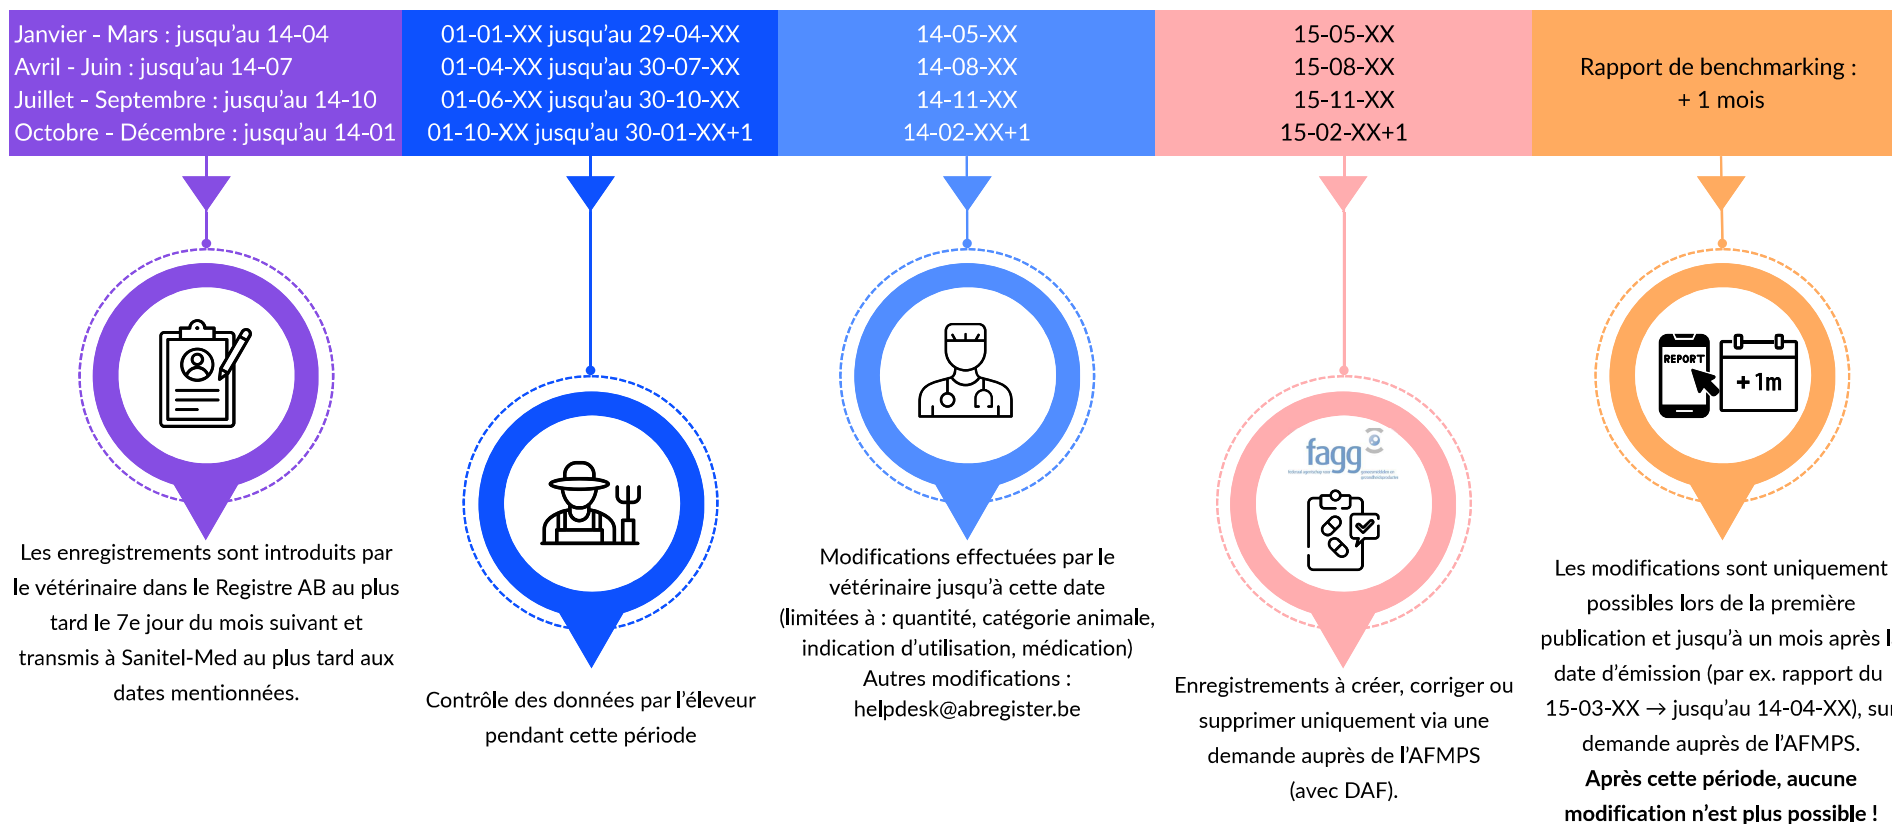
Janvier - Mars : jusqu'au 14-04
Avril - Juin : jusqu'au 14-07
Juillet - Septembre : jusqu'au 14-10
Octobre - Décembre : jusqu'au 14-01

01-01-XX jusqu'au 29-04-XX
01-04-XX jusqu'au 30-07-XX
01-06-XX jusqu'au 30-10-XX
01-10-XX jusqu'au 30-01-XX+1

14-05-XX
14-08-XX
14-11-XX
14-02-XX+1

15-05-XX
15-08-XX
15-11-XX
15-02-XX+1

Rapport de benchmarking :
+ 1 mois

Les enregistrements sont introduits par le vétérinaire dans le Registre AB au plus tard le 7e jour du mois suivant et transmis à Sanitel-Med au plus tard aux dates mentionnées.

Contrôle des données par l'éleveur pendant cette période

Modifications effectuées par le vétérinaire jusqu'à cette date (limitées à : quantité, catégorie animale, indication d'utilisation, médication)
Autres modifications :
helpdesk@abregister.be

fagg

Enregistrements à créer, corriger ou supprimer uniquement via une demande auprès de l'AFMPS (avec DAF).

REPORT
+1m

Les modifications sont uniquement possibles lors de la première publication et jusqu'à un mois après l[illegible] date d'émission (par ex. rapport du 15-03-XX → jusqu'au 14-04-XX), su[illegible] demande auprès de l'AFMPS.
Après cette période, aucune modification n'est plus possible !